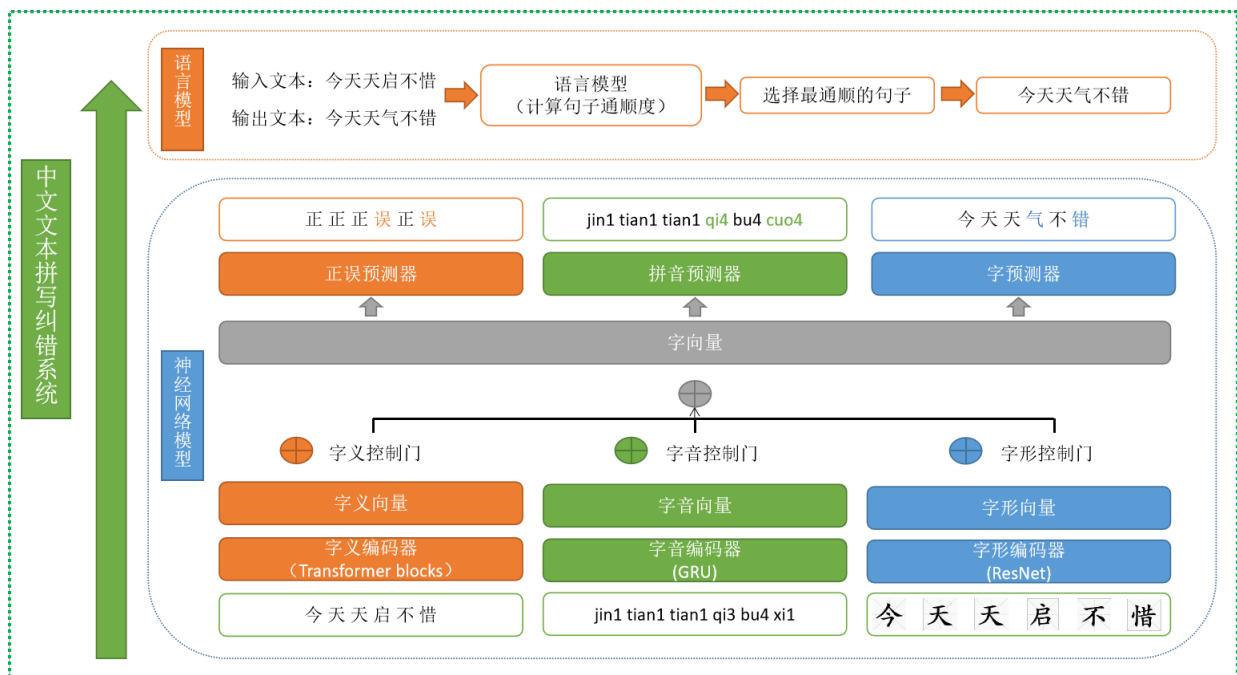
中文文本拼写纠错系统

语言模型

输入文本：今天天启不惜

输出文本：今天天气不错

语言模型
（计算句子通顺度）

选择最通顺的句子

今天天气不错

神经网络模型

正 正 正 误 正 误

jin1 tian1 tian1 qi4 bu4 cuo4

今 天 天 气 不 错

正误预测器

拼音预测器

字预测器

字向量

字义控制门

字音控制门

字形控制门

字义向量

字音向量

字形向量

字义编码器
（Transformer blocks）

字音编码器
(GRU)

字形编码器
(ResNet)

今 天 天 启 不 惜

jin1 tian1 tian1 qi3 bu4 xi1

今 天 天 启 不 惜